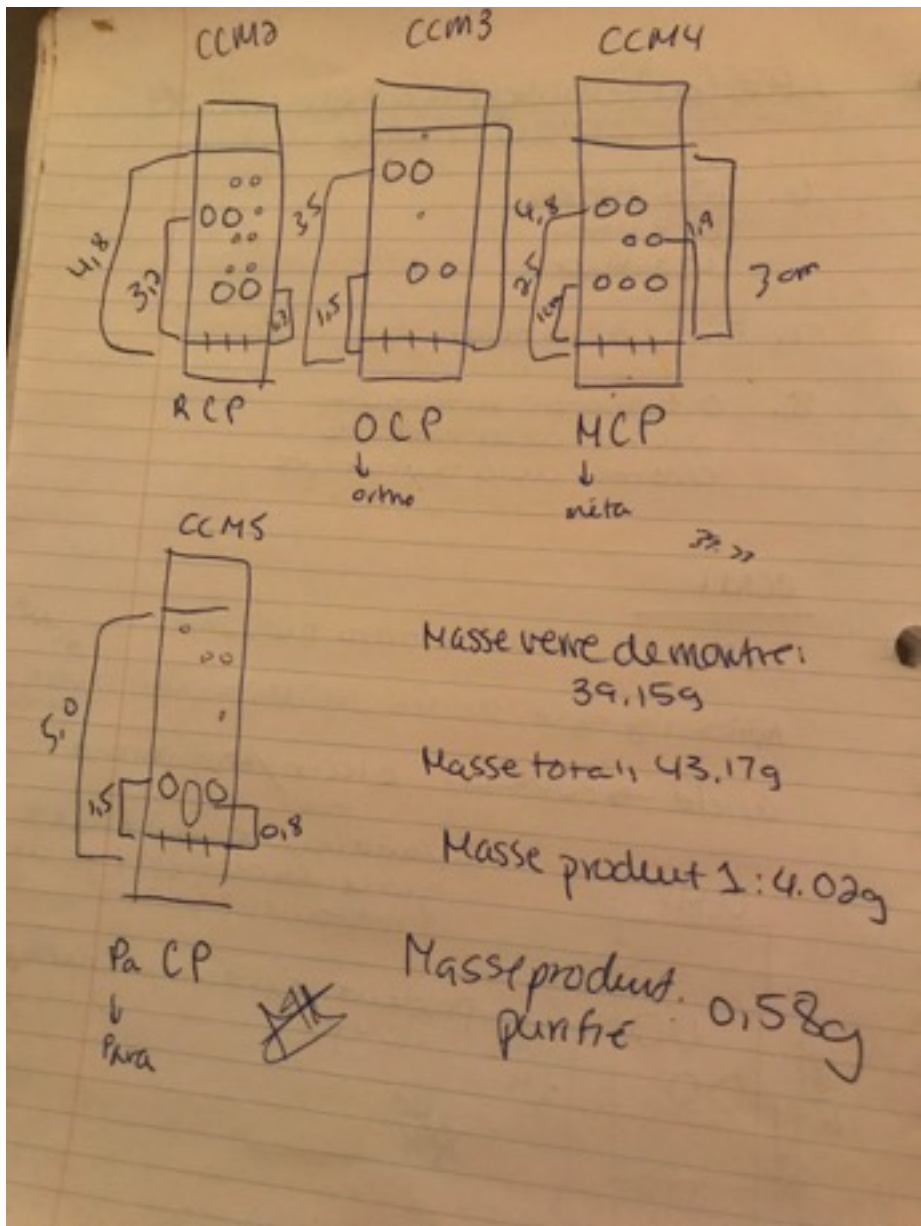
CCM2 CCM3 CCM4

4,8 3,2 1,3 3,5 1,5 4,8 2,5 1,5 1,9 3cm

RCP OCP MCP
↓ ↓
ortho méta

CCM5

5,0 1,5 0,8

Pa CP
↓
Para

Masse verre de montre: 39,15g

Masse total: 43,17g

Masse produit 1: 4,02g

Masse produit purifié: 0,58g